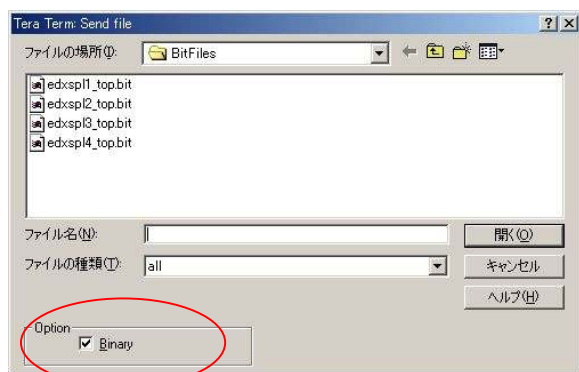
Tera Term: Send file

?
X

ファイルの場所(I): BitFiles

edxspl1_top.bit
edxspl2_top.bit
edxspl3_top.bit
edxspl4_top.bit

ファイル名(N):
開く(O)

ファイルの種類(T): all
キャンセル

ヘルプ(H)

Option
Binary